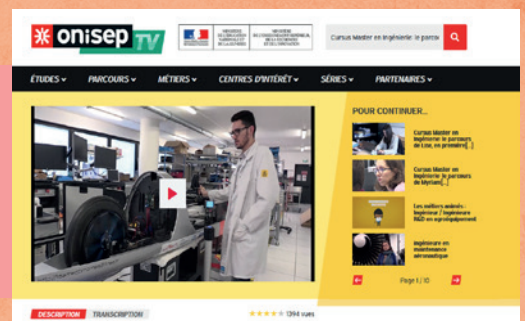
onisep TV

MINISTÈRE DE L'ÉDUCATION NATIONALE ET DE LA JEUNESSE | MINISTÈRE DE L'ENSEIGNEMENT SUPÉRIEUR, DE LA RECHERCHE ET DE L'INNOVATION

Cursus Master en ingénierie: le parcou

ÉTUDES PARCOURS MÉTIERS CENTRES D'INTÉRÊT SÉRIES PARTENAIRES

POUR CONTINUER...

Cursus Master en ingénierie: le parcours de Lise, en première[...]

Cursus Master en ingénierie: le parcours de Myriam[...]

Les métiers animés : ingénieur / ingénieure R&D en agroéquipement

Ingénieure en maintenance aéronautique

Page 1 / 10

DESCRIPTION TRANSCRIPTION

1394 vues